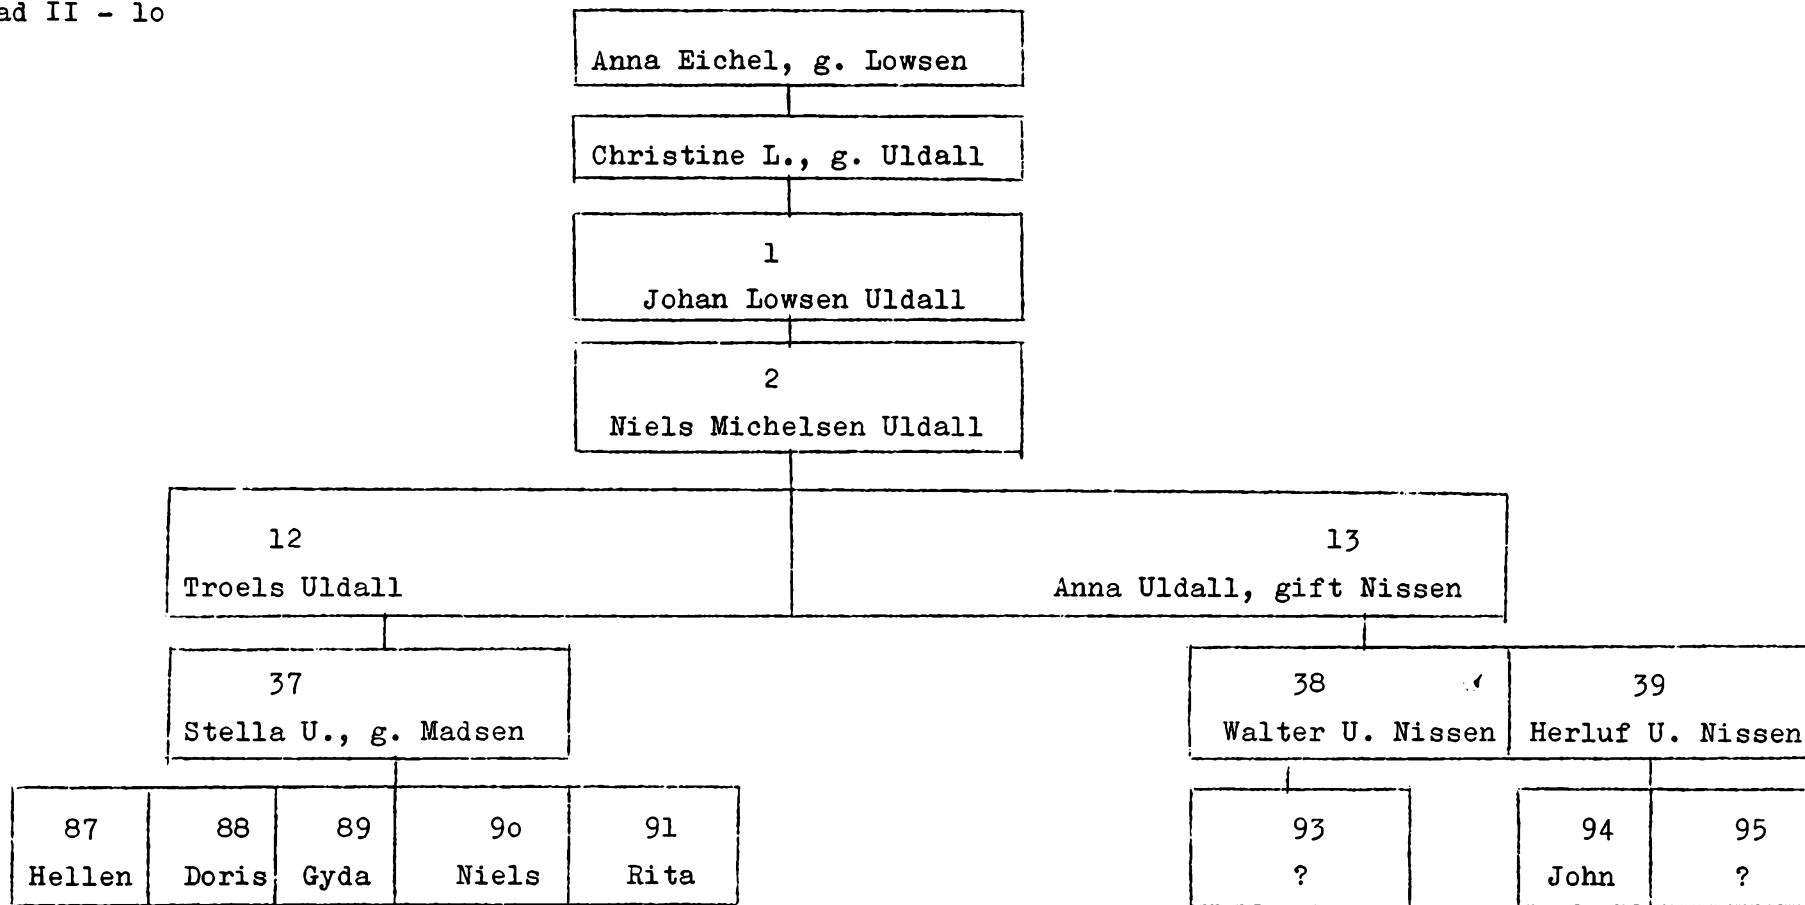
ad II - lo

Anna Eichel, g. Lowsen

Christine L., g. Uldall

1
Johan Lowsen Uldall

2
Niels Michelsen Uldall

12
Troels Uldall

13
Anna Uldall, gift Nissen

37
Stella U., g. Madsen

38
Walter U. Nissen

39
Herluf U. Nissen

87
Hellen

88
Doris

89
Gyda

9o
Niels

91
Rita

93
?

94
John

95
?